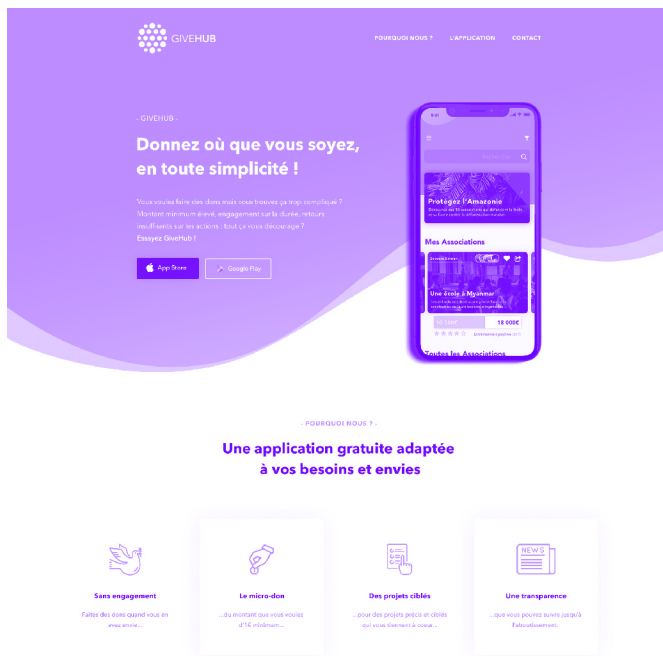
GIVEHUB

POURQUOI NOUS ? L'APPLICATION CONTACT

- GIVEHUB -

Donnez où que vous soyez, en toute simplicité !

Vous voulez faire des dons mais vous trouvez ça trop compliqué ? Montant minimum élevé, engagement sur la durée, retours insuffisants sur les actions : tout ça vous décourage ? Essayez GiveHub !

App Store Google Play

Protégez l'Amazonie

Mes Associations

Une école à Myanmar

18 000€

Toutes les Associations

- POURQUOI NOUS ? -

Une application gratuite adaptée à vos besoins et envies

Sans engagement
Faites des dons quand vous en avez envie...

Le micro-don
...du montant que vous voulez dès 1€ minimum...

Des projets ciblés
...pour des projets précis et ciblés qui vous tiennent à coeur...

Une transparence
...que vous pourrez suivre jusqu'à l'aboutissement.

NEWS